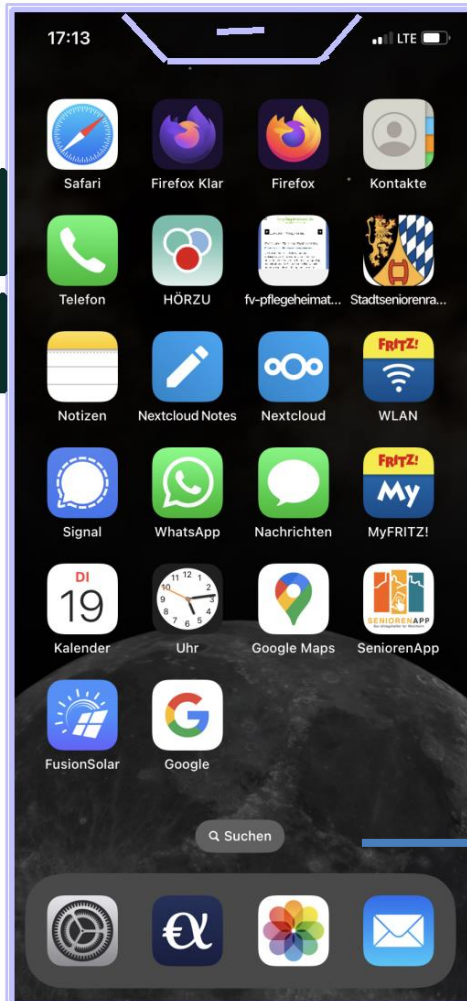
17:13
LTE

Safari
Firefox Klar
Firefox
Kontakte

Telefon
HÖRZU
fv-pflegeheimat...
Stadtseniorenra...

Notizen
Nextcloud Notes
Nextcloud
FRITZ!
WLAN

Signal
WhatsApp
Nachrichten
FRITZ!
My
MyFRITZ!

DI
19
Kalender
Uhr
Google Maps
SENIORENAPP
SeniorenApp

FusionSolar
Google

Suchen